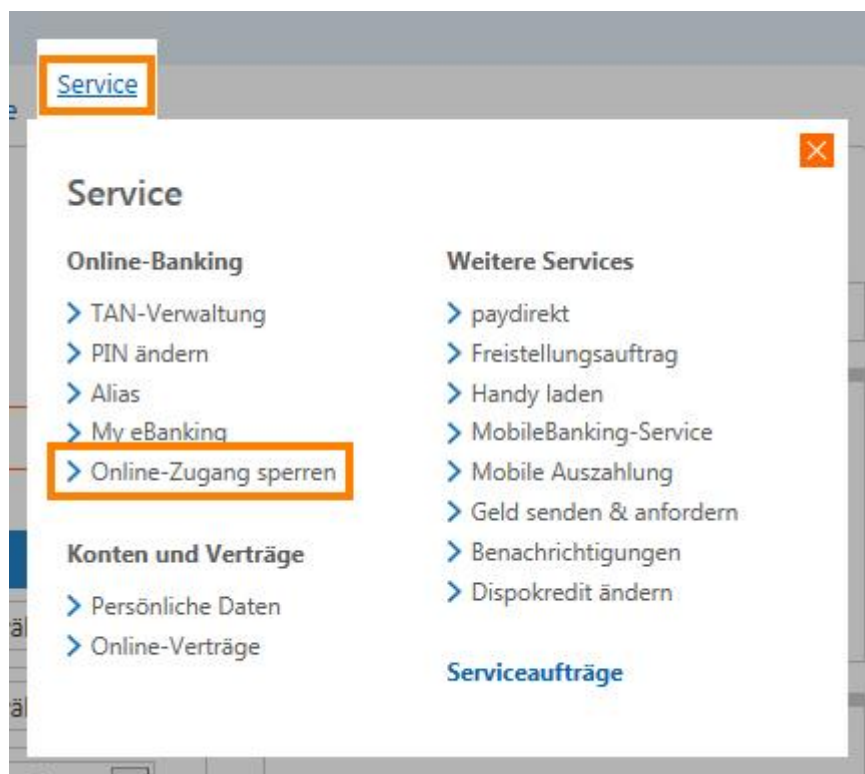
Service

Service

Online-Banking

> TAN-Verwaltung
> PIN ändern
> Alias
> My eBanking
> Online-Zugang sperren

Konten und Verträge

> Persönliche Daten
> Online-Verträge

Weitere Services

> paydirekt
> Freistellungsauftrag
> Handy laden
> MobileBanking-Service
> Mobile Auszahlung
> Geld senden & anfordern
> Benachrichtigungen
> Dispokredit ändern

Serviceaufträge